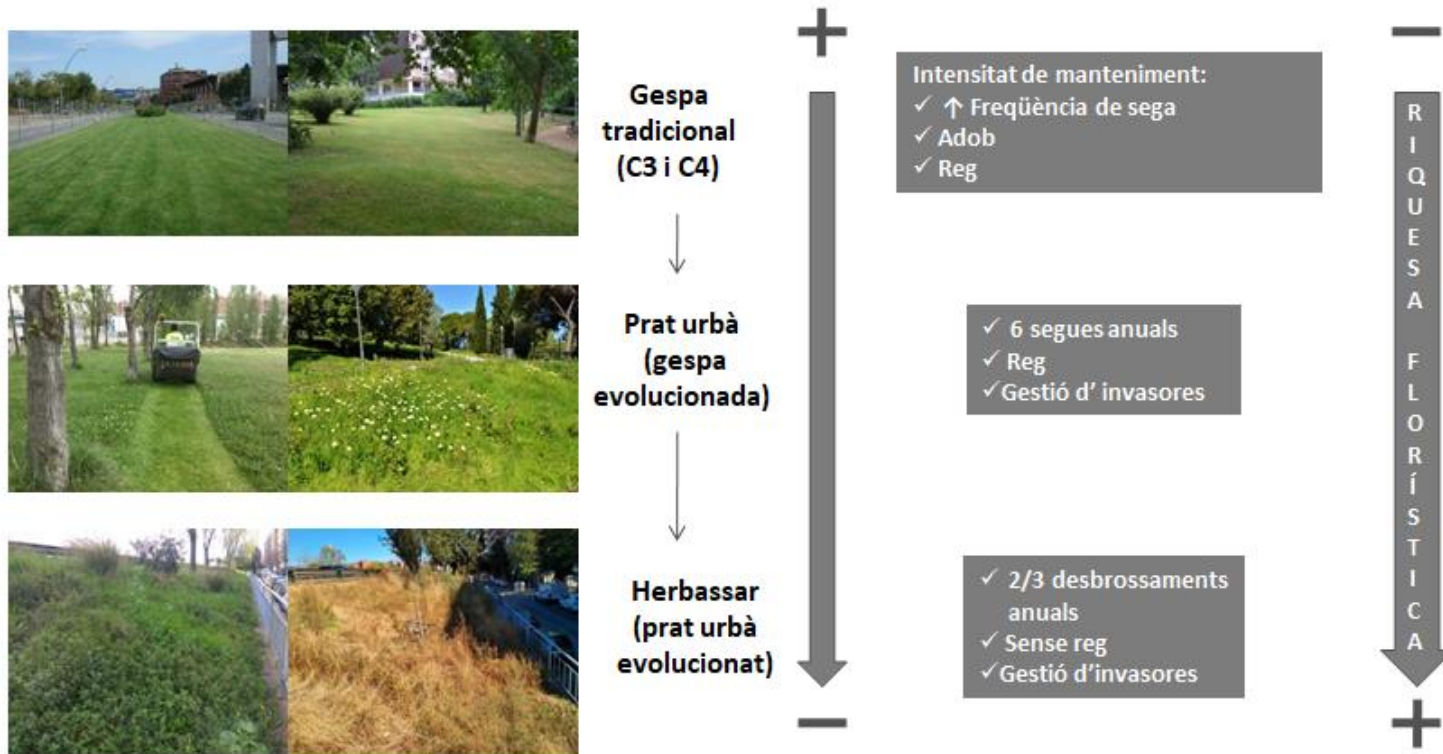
Gespa tradicional (C3 i C4)

Prat urbà (gespa evolucionada)

Herbassar (prat urbà evolucionat)

+

−

Intensitat de manteniment:
✓ ↑ Freqüència de sega
✓ Adob
✓ Reg

✓ 6 segues anuals
✓ Reg
✓ Gestió d' invasores

✓ 2/3 desbrossaments anuals
✓ Sense reg
✓ Gestió d'invasores

−

RIQUESA FLORÍSTICA

+